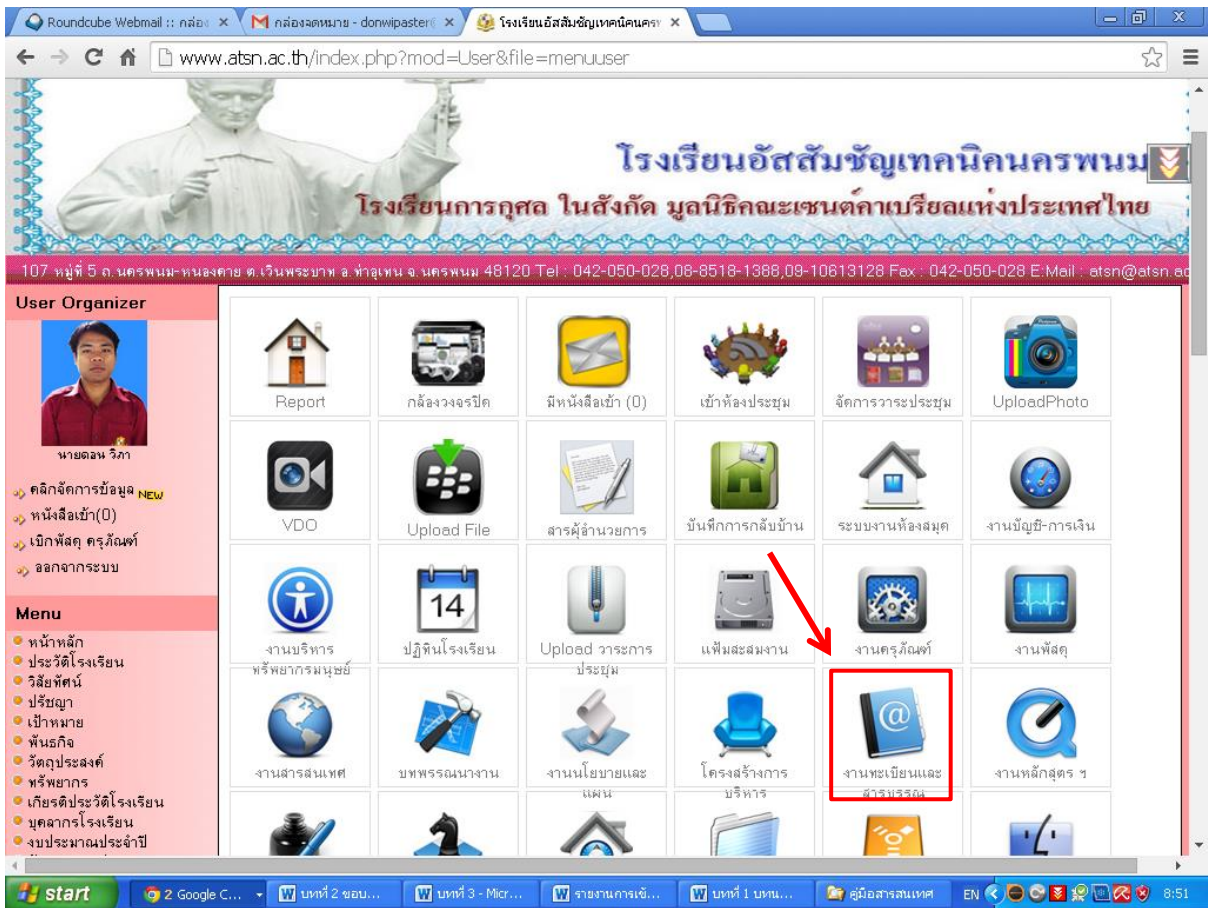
Roundcube Webmail :: กล่อง × | กล่องจดหมาย - donwipaster × | โรงเรียนอัสสัมชัญเทคนิคนคร ×

www.atsn.ac.th/index.php?mod=User&file=menuuser

โรงเรียนอัสสัมชัญเทคนิคนครพนม
โรงเรียนการกุศล ในสังกัด มูลนิธิคณะเซนต์คาเบรียลแห่งประเทศไทย

107 หมู่ที่ 5 ถ.นครพนม-หนองคาย ต.เวินพระบาท อ.ท่าอุเทน จ.นครพนม 48120 Tel : 042-050-028,08-8518-1388,09-10613128 Fax : 042-050-028 E:Mail : atsn@atsn.ac

User Organizer
นายดอน วิภา
คลิกจัดการข้อมูล NEW
หนังสือเข้า(0)
เบิกพัสดุ ครุภัณฑ์
ออกจากระบบ

Menu
หน้าหลัก
ประวัติโรงเรียน
วิสัยทัศน์
ปรัชญา
เป้าหมาย
พันธกิจ
วัตถุประสงค์
ทรัพยากร
เกียรติประวัติโรงเรียน
บุคลากรโรงเรียน
งบประมาณประจำปี

Report | กล้องวงจรปิด | มีหนังสือเข้า (0) | เข้าห้องประชุม | จัดการวาระประชุม | UploadPhoto
VDO | Upload File | สารผู้อำนวยการ | บันทึกการกลับบ้าน | ระบบงานห้องสมุด | งานบัญชี-การเงิน
งานบริหารทรัพยากรมนุษย์ | 14 ปฏิทินโรงเรียน | Upload วาระการประชุม | แฟ้มสะสมงาน | งานครุภัณฑ์ | งานพัสดุ
งานสารสนเทศ | บทพรรณนางาน | งานนโยบายและแผน | โครงสร้างการบริหาร | งานทะเบียนและสารบรรณ | งานหลักสูตร ฯ

start | 2 Google C... | บทที่ 2 ขอบ... | บทที่ 3 - Micr... | รายงานการเข้... | บทที่ 1 บทน... | คู่มือสารสนเทศ | EN | 8:51